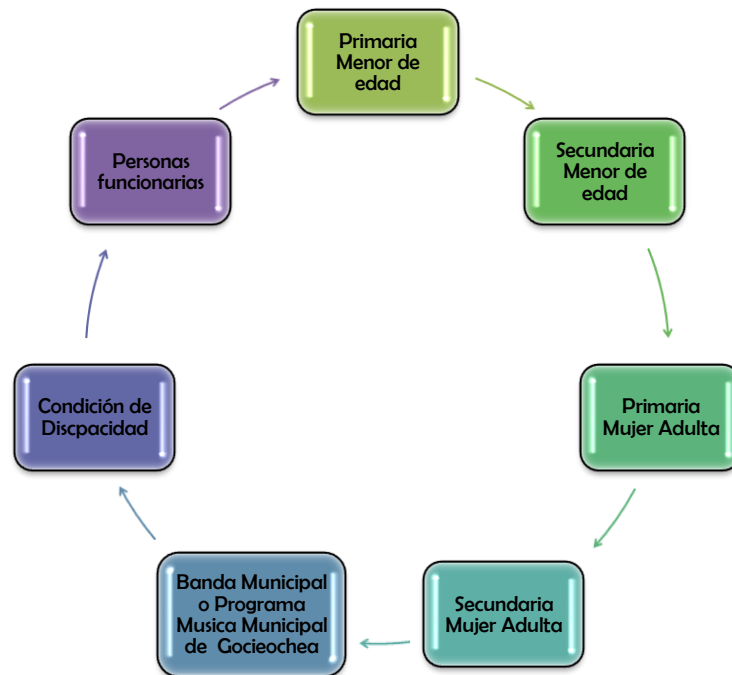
Primaria Menor de edad

Secundaria Menor de edad

Primaria Mujer Adulta

Secundaria Mujer Adulta

Banda Municipal o Programa Musica Municipal de Gocieochea

Condición de Discpacidad

Personas funcionarias